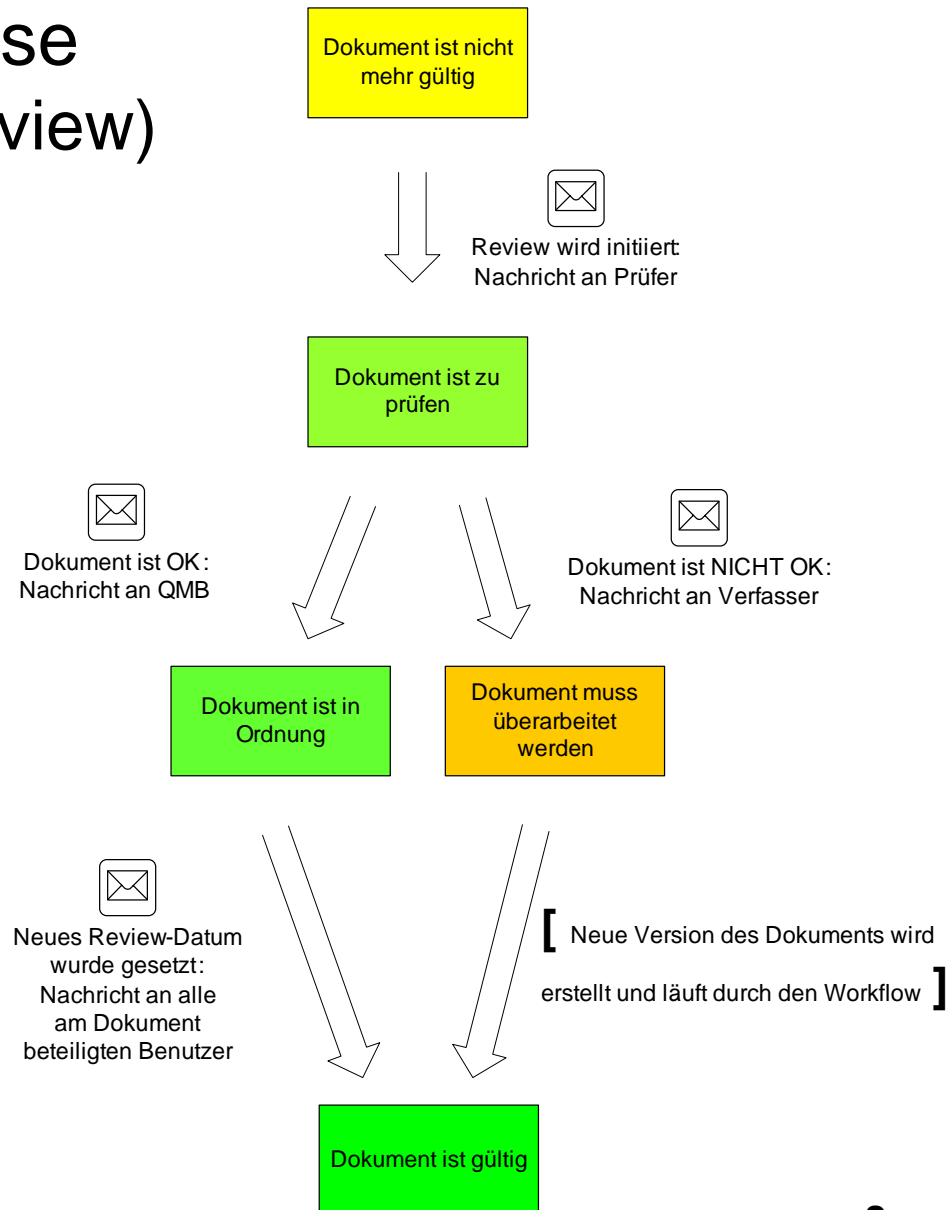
se
view)

Dokument ist nicht mehr gültig

Review wird initiiert: Nachricht an Prüfer

Dokument ist zu prüfen

Dokument ist OK: Nachricht an QMB

Dokument ist NICHT OK: Nachricht an Verfasser

Dokument ist in Ordnung

Dokument muss überarbeitet werden

Neues Review-Datum wurde gesetzt: Nachricht an alle am Dokument beteiligten Benutzer

[ Neue Version des Dokuments wird erstellt und läuft durch den Workflow ]

Dokument ist gültig

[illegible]